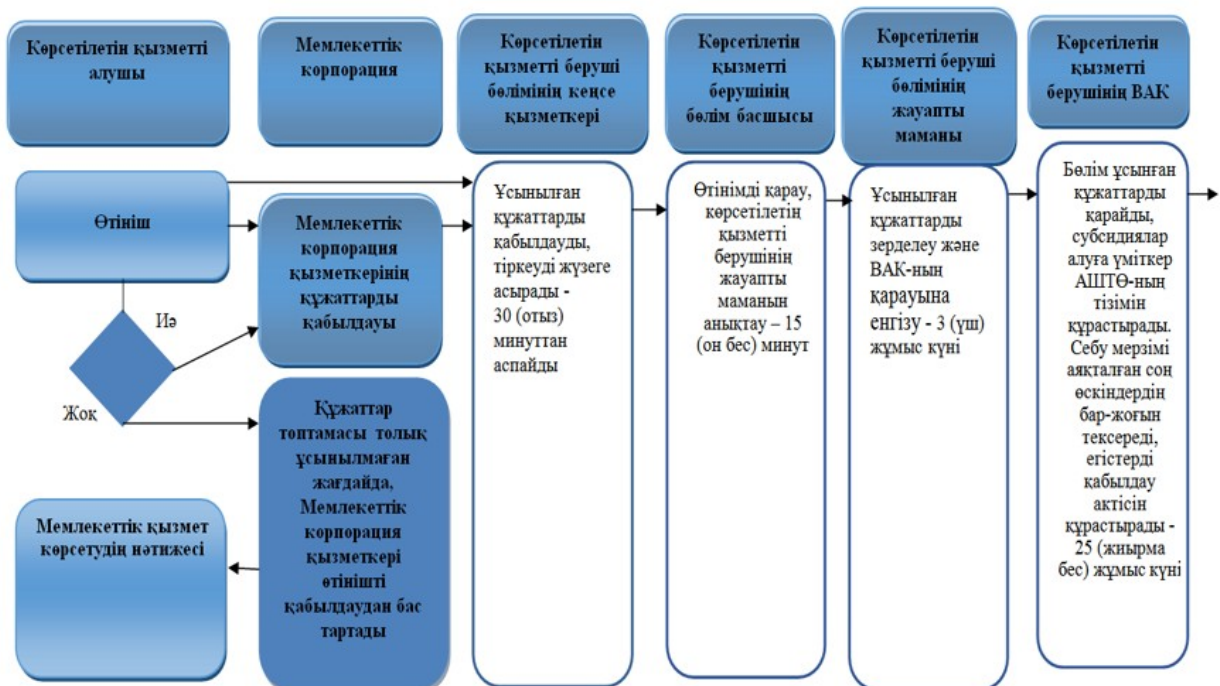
Көрсетілетін қызметті алушы

Мемлекеттік корпорация

Көрсетілетін қызметті беруші бөлімінің кеңсе қызметкері

Көрсетілетін қызметті берушінің бөлім басшысы

Көрсетілетін қызметті беруші бөлімінің жауапты маманы

Көрсетілетін қызметті берушінің ВАК

Өтініш

Мемлекеттік корпорация қызметкерінің құжаттарды қабылдауы

Иә

Жоқ

Құжаттар топтамасы толық ұсынылмаған жағдайда, Мемлекеттік корпорация қызметкері өтінішті қабылдаудан бас тартады

Мемлекеттік қызмет көрсетудің нәтижесі

Ұсынылған құжаттарды қабылдауды, тіркеуді жүзеге асырады - 30 (отыз) минуттан аспайды

Өтінімді қарау, көрсетілетін қызметті берушінің жауапты маманын анықтау – 15 (он бес) минут

Ұсынылған құжаттарды зерделеу және ВАК-ның қарауына енгізу - 3 (үш) жұмыс күні

Бөлім ұсынған құжаттарды қарайды, субсидиялар алуға үміткер АШТӨ-ның тізімін құрастырады. Себу мерзімі аяқталған соң өсківдердің бар-жоғын тексереді, егістерді қабылдау актісін құрастырады - 25 (жиырма бес) жұмыс күні